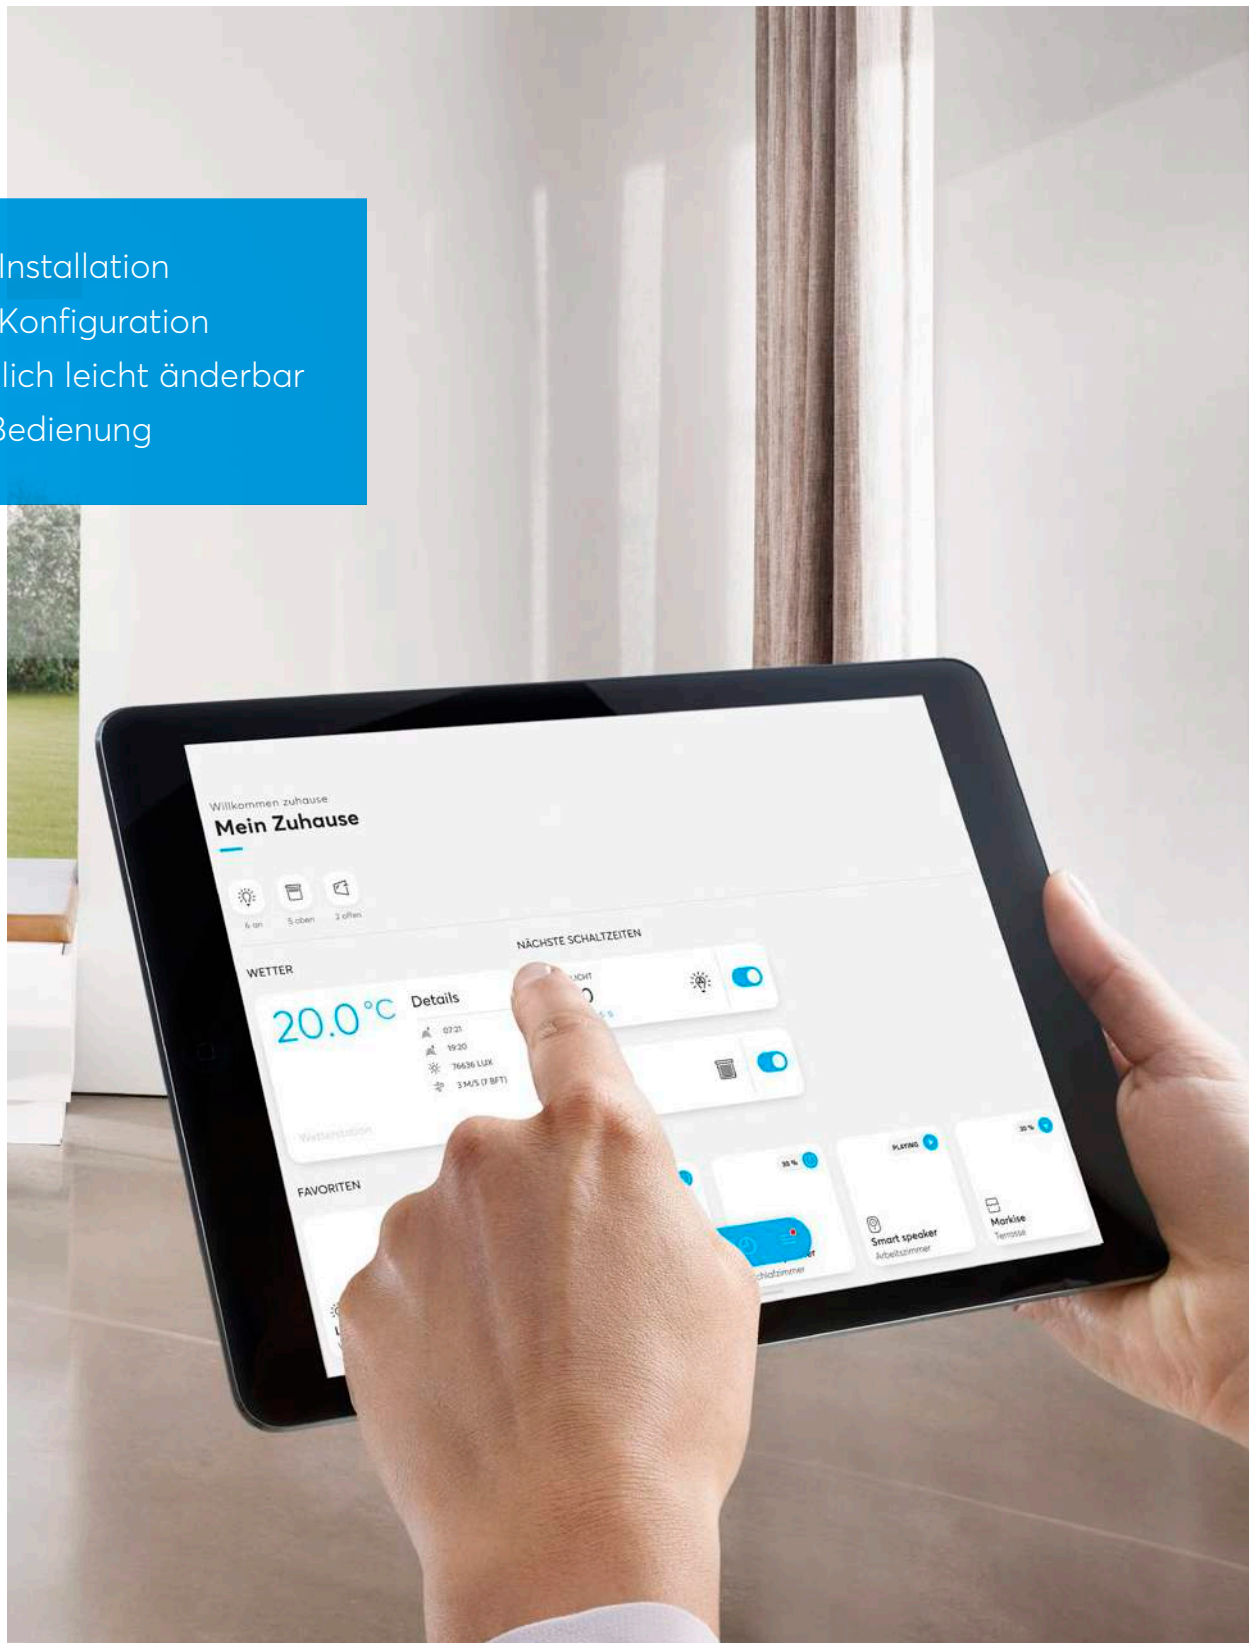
Installation
Konfiguration
lich leicht änderbar
Bedienung

Willkommen zuhause
Mein Zuhause

6 an
5 oben
3 offen

NÄCHSTE SCHALTZEITEN

WETTER
20.0 °C
Details
07:21
19:20
76636 LUX
3 M/S (F BFT)

Wetterstation

FAVORITEN

30 %
PLAYING
30 %

Smart speaker
Arbeitszimmer

Markise
Terrasse

Schlafzimmer